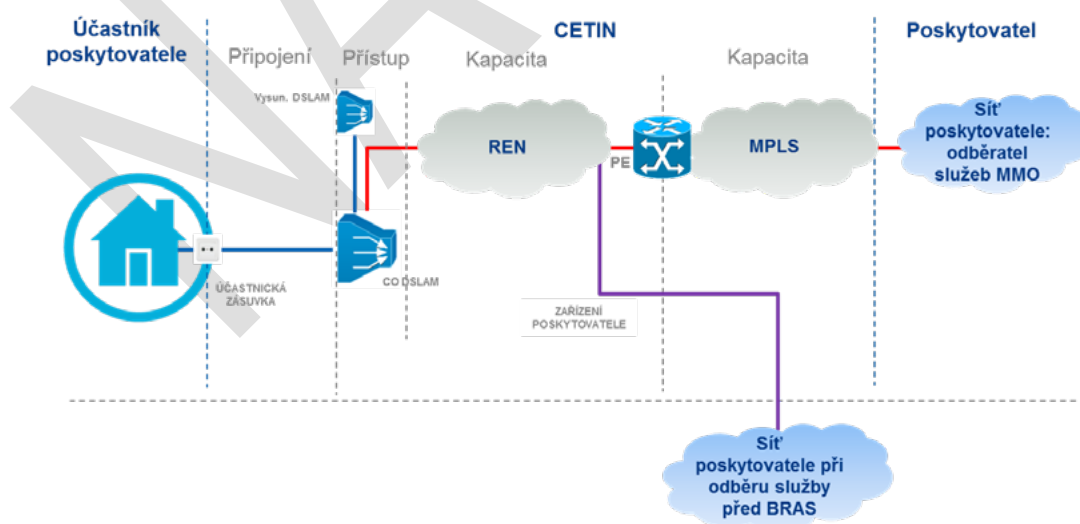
Účastník poskytovatele

Připojení

Přístup

CETIN

Kapacita

Kapacita

Poskytovatel

Vysun. DSLAM

REN

PE

MPLS

Síť poskytovatele: odběratel služeb MMO

ÚČASTNICKÁ ZÁSUVKA

CO DSLAM

ZAŘÍZENÍ POSKYTOVATELE

Síť poskytovatele při odběru služby před BRAS